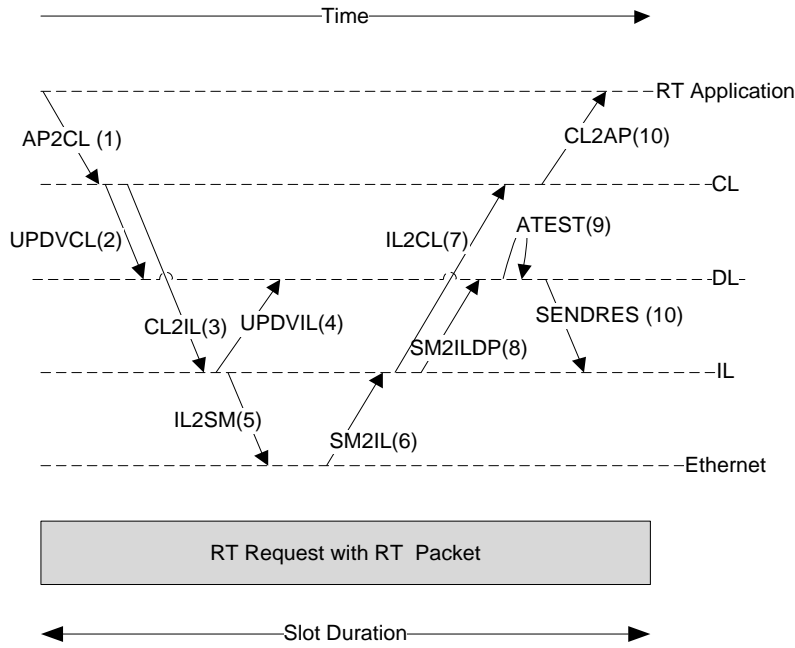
Time

RT Application

AP2CL (1)

CL2AP(10)

CL

UPDVCL(2)

IL2CL(7)

ATEST(9)

DL

CL2IL(3)

UPDVIL(4)

SENDRES (10)

SM2ILDP(8)

IL

IL2SM(5)

SM2IL(6)

Ethernet

RT Request with RT Packet

Slot Duration